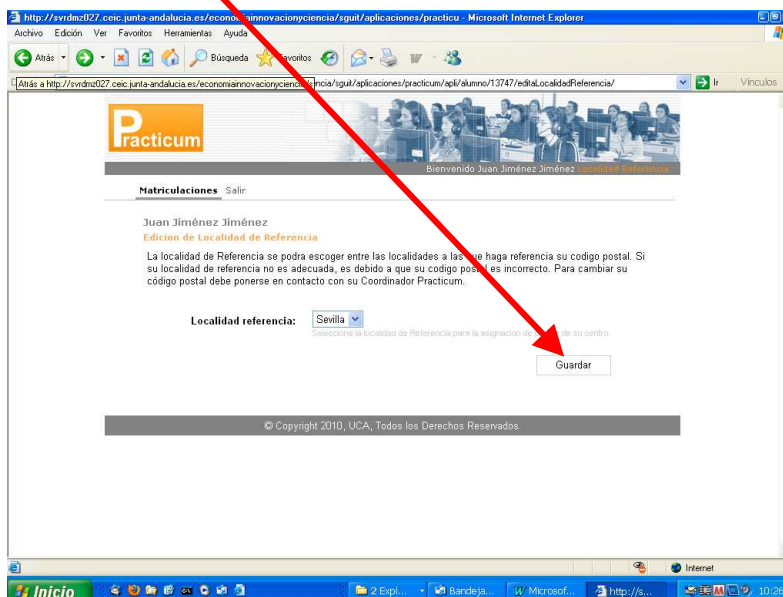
http://svrdmz027.ceic.junta-andalucia.es/econo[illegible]innovacionyciencia/sguit/aplicaciones/practicu - Microsoft Internet Explorer

Archivo Edición Ver Favoritos Herramientas Ayuda

Atrás Búsqueda Favoritos

Atrás a http://svrdmz027.ceic.junta-andalucia.es/economiainnovacionyciencia/sguit/aplicaciones/practicum/apli/alumno/13747/editaLocalidadReferencia/ Ir Vínculos

Practicum

Bienvenido Juan Jiménez Jiménez Localidad Referencia

Matriculaciones Salir

Juan Jiménez Jiménez

Edicion de Localidad de Referencia

La localidad de Referencia se podra escoger entre las localidades a las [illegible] haga referencia su codigo postal. Si su localidad de referencia no es adecuada, es debido a que su codigo pos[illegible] es incorrecto. Para cambiar su código postal debe ponerse en contacto con su Coordinador Practicum.

Localidad referencia: Sevilla

Seleccione la localidad de Referencia para la asignacion de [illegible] de su centro.

Guardar

© Copyright 2010, UCA, Todos los Derechos Reservados.

Internet

Inicio 2 Expl... Bandeja... Microsof... http://s... 10:26